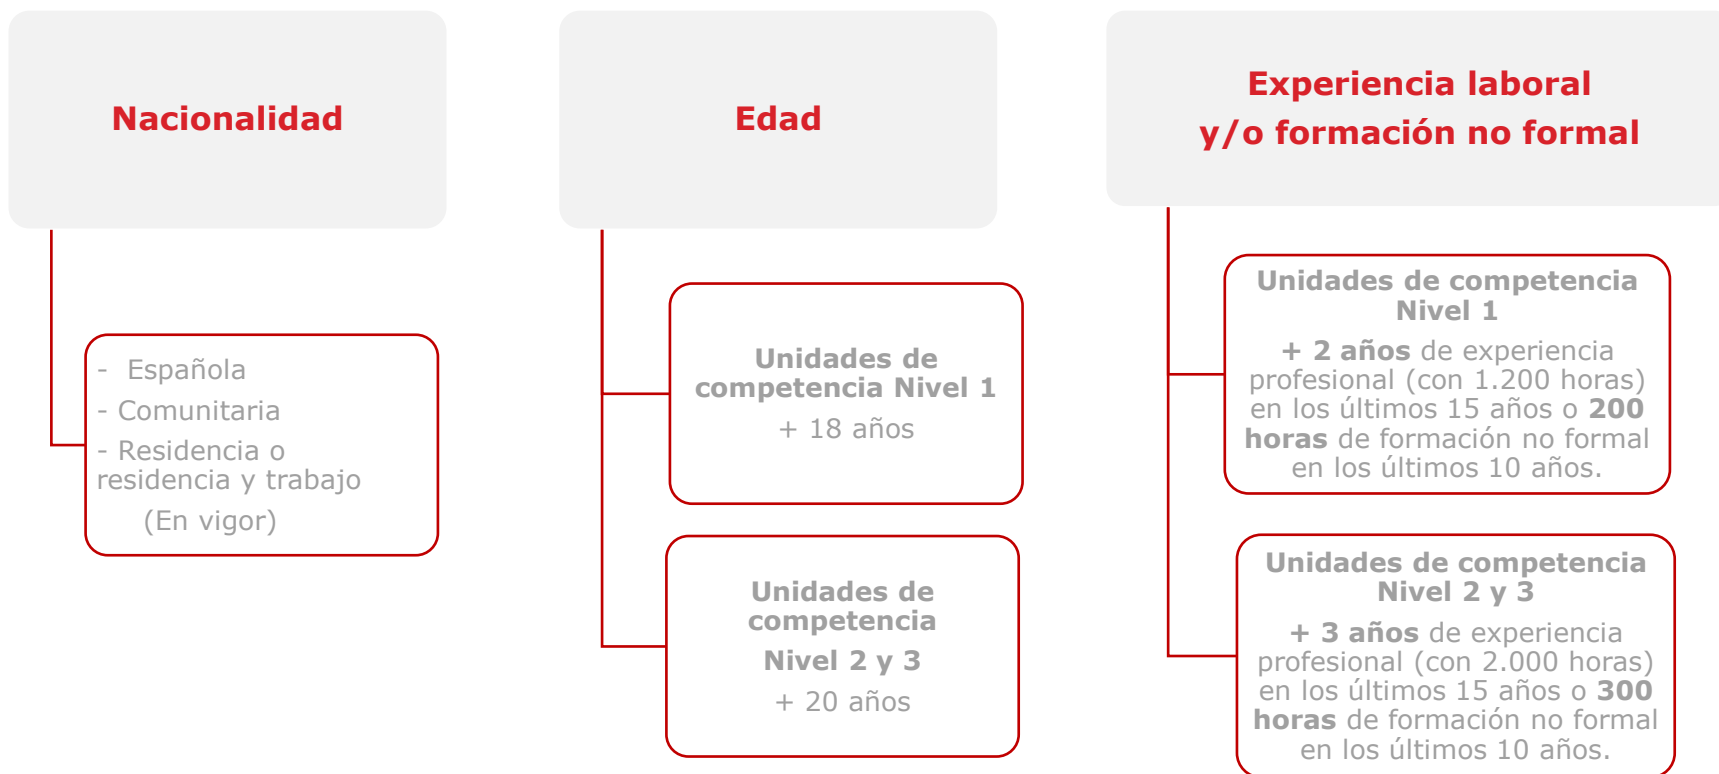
Nacionalidad

- Española
- Comunitaria
- Residencia o residencia y trabajo
(En vigor)

Edad

Unidades de competencia Nivel 1
+ 18 años

Unidades de competencia Nivel 2 y 3
+ 20 años

Experiencia laboral y/o formación no formal

Unidades de competencia Nivel 1
+ 2 años de experiencia profesional (con 1.200 horas) en los últimos 15 años o 200 horas de formación no formal en los últimos 10 años.

Unidades de competencia Nivel 2 y 3
+ 3 años de experiencia profesional (con 2.000 horas) en los últimos 15 años o 300 horas de formación no formal en los últimos 10 años.